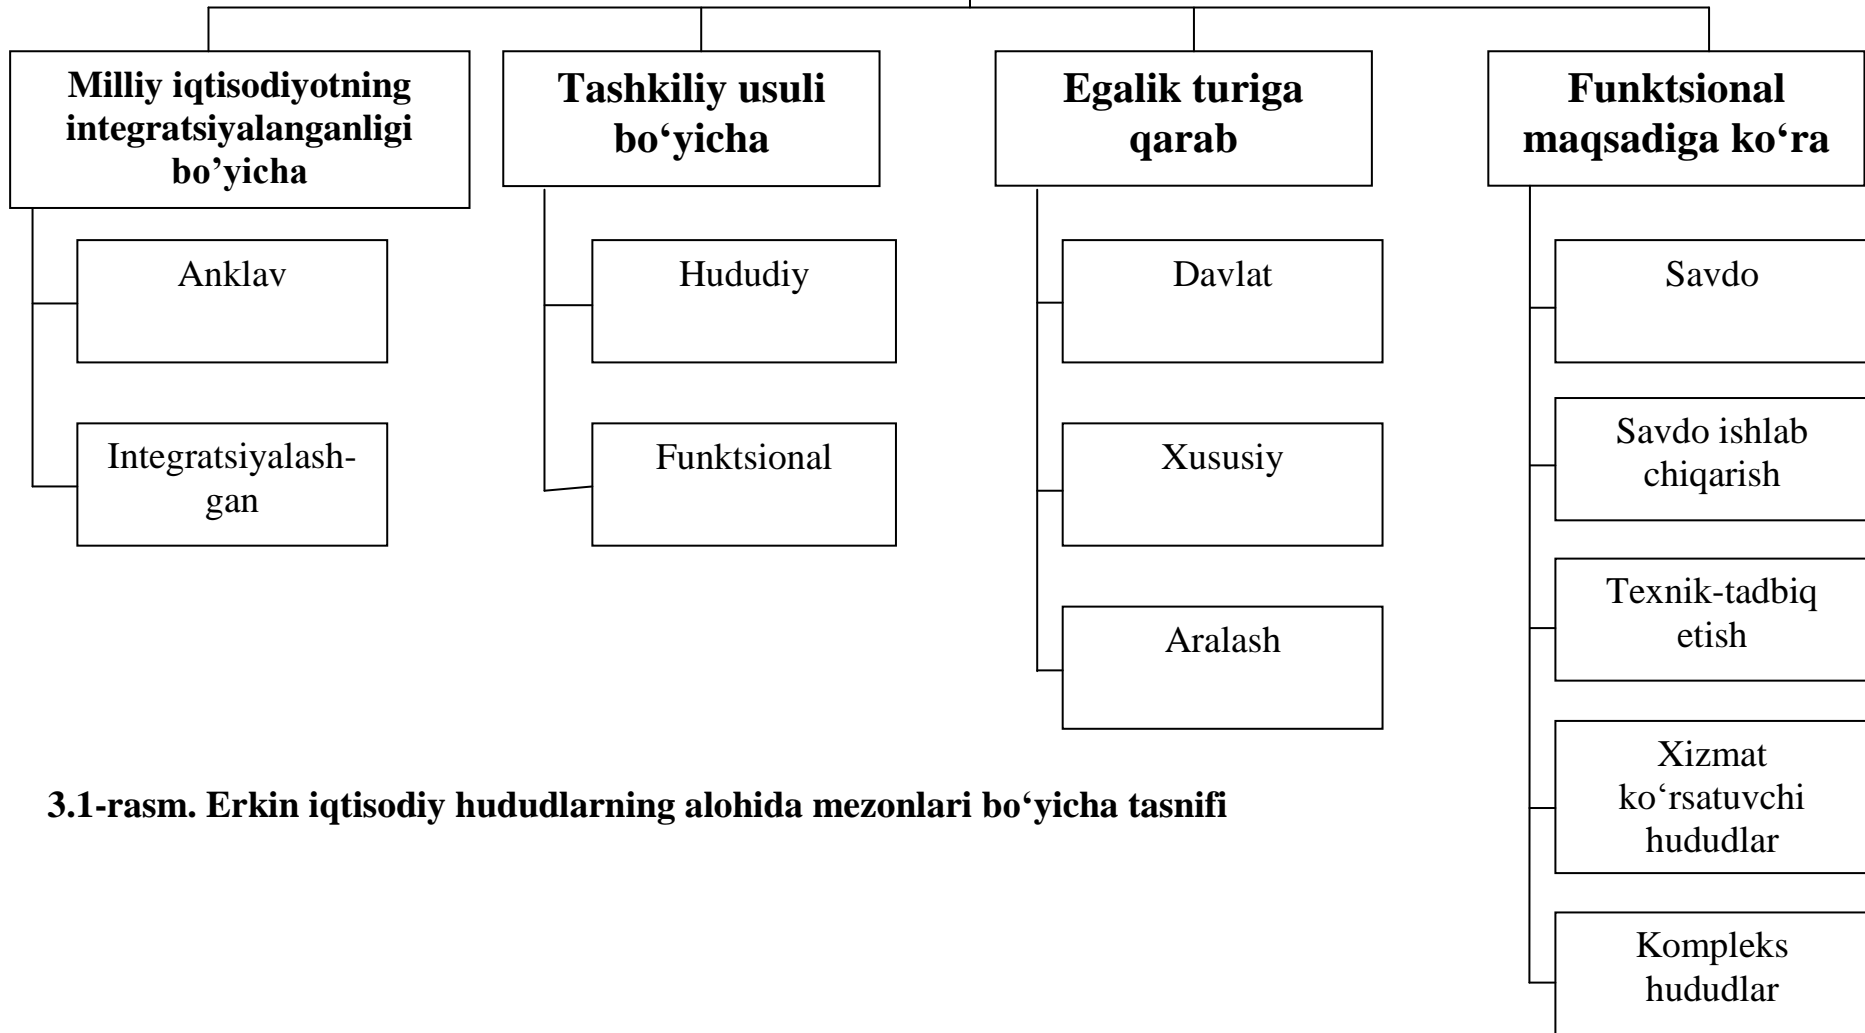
Milliy iqtisodiyotning integratsiyalanganligi bo’yicha

Anklav

Integratsiyalashgan

Tashkiliy usuli bo‘yicha

Hududiy

Funktsional

Egalik turiga qarab

Davlat

Xususiy

Aralash

Funktsional maqsadiga ko‘ra

Savdo

Savdo ishlab chiqarish

Texnik-tadbiq etish

Xizmat ko‘rsatuvchi hududlar

Kompleks hududlar

3.1-rasm. Erkin iqtisodiy hududlarning alohida mezonlari bo‘yicha tasnifi